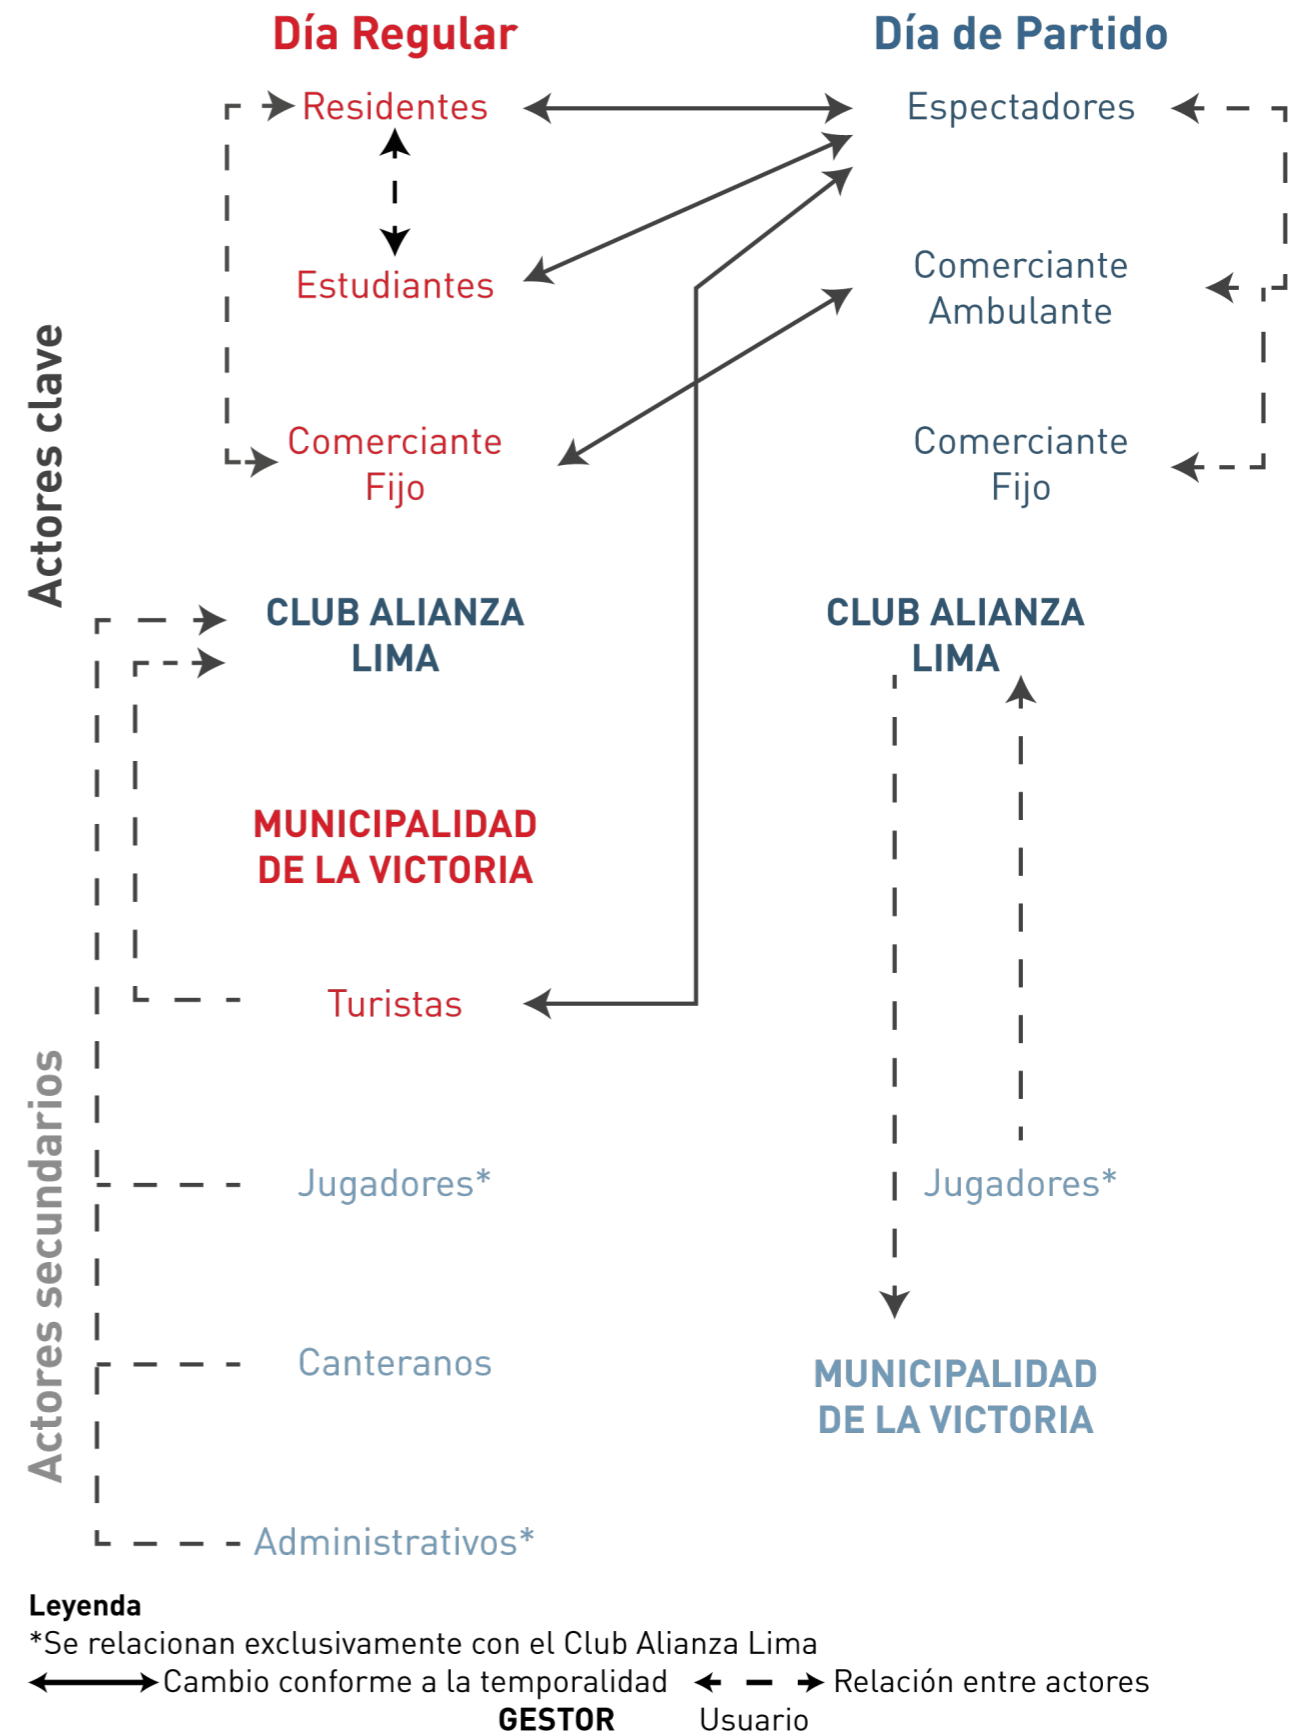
Día Regular

Día de Partido

Residentes

Espectadores

Estudiantes

Comerciante Ambulante

Comerciante Fijo

Comerciante Fijo

Actores clave

CLUB ALIANZA LIMA

CLUB ALIANZA LIMA

MUNICIPALIDAD DE LA VICTORIA

Turistas

Actores secundarios

Jugadores*

Jugadores*

Canteranos

MUNICIPALIDAD DE LA VICTORIA

Administrativos*

Leyenda
*Se relacionan exclusivamente con el Club Alianza Lima
Cambio conforme a la temporalidad
Relación entre actores
GESTOR
Usuario